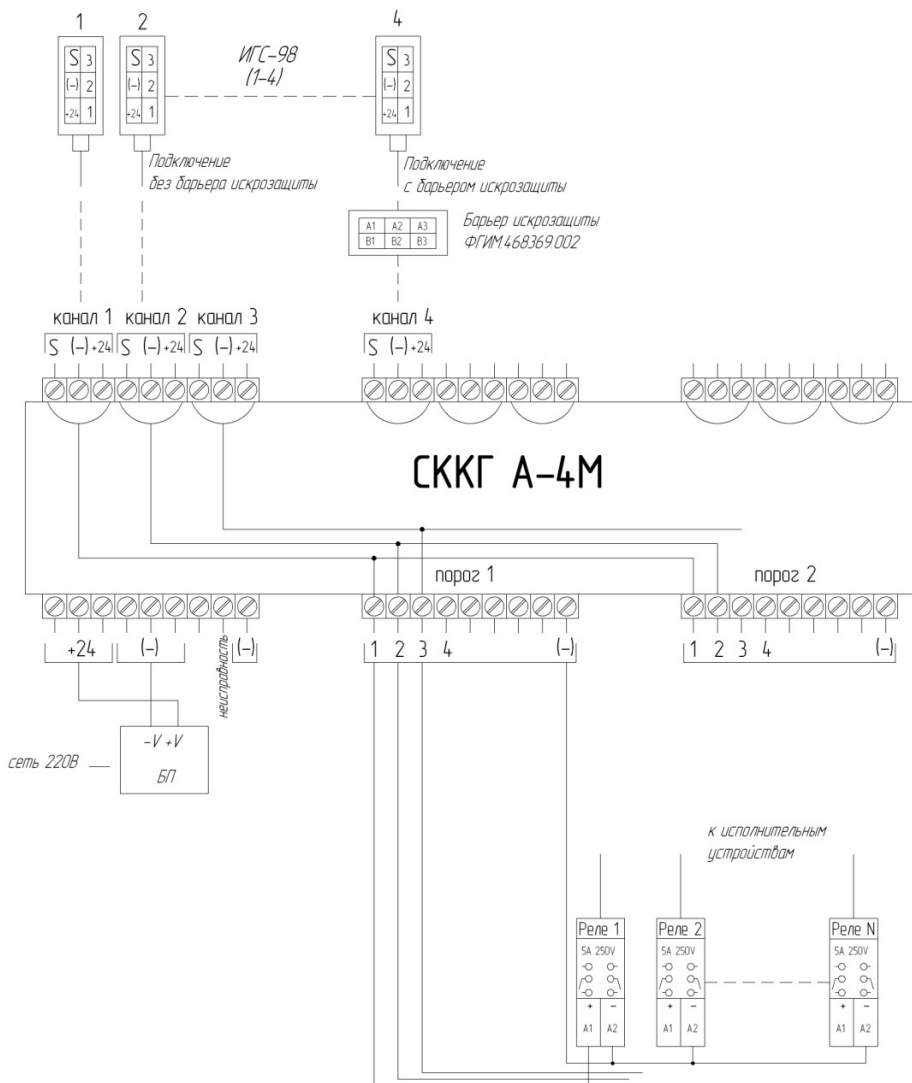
1
S 3
(–) 2
+24 1

2
S 3
(–) 2
+24 1

ИГС-98 (1-4)

4
S 3
(–) 2
+24 1

Подключение без барьера искрозащиты

Подключение с барьером искрозащиты

| A1 | A2 | A3 |
|---|---|---|
| B1 | B2 | B3 |

Барьер искрозащиты ФГИМ.468369.002

канал 1
S (–) +24

канал 2
S (–) +24

канал 3
S (–) +24

канал 4
S (–) +24

СККГ А-4М

порог 1

порог 2

+24 (–) неисправность (–)

1 2 3 4 (–)

1 2 3 4 (–)

сеть 220В

–V +V
БП

к исполнительным устройствам

Реле 1
5A 250V
+ –
A1 A2

Реле 2
5A 250V
+ –
A1 A2

Реле N
5A 250V
+ –
A1 A2